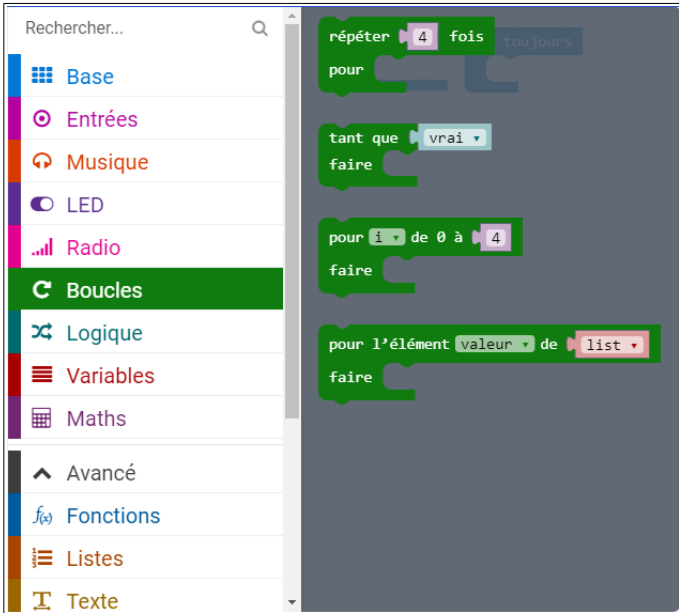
Rechercher...

Base
Entrées
Musique
LED
Radio
Boucles
Logique
Variables
Maths
Avancé
Fonctions
Listes
Texte

répéter 4 fois
pour

toujours

tant que vrai
faire

pour i de 0 à 4
faire

pour l'élément valeur de list
faire